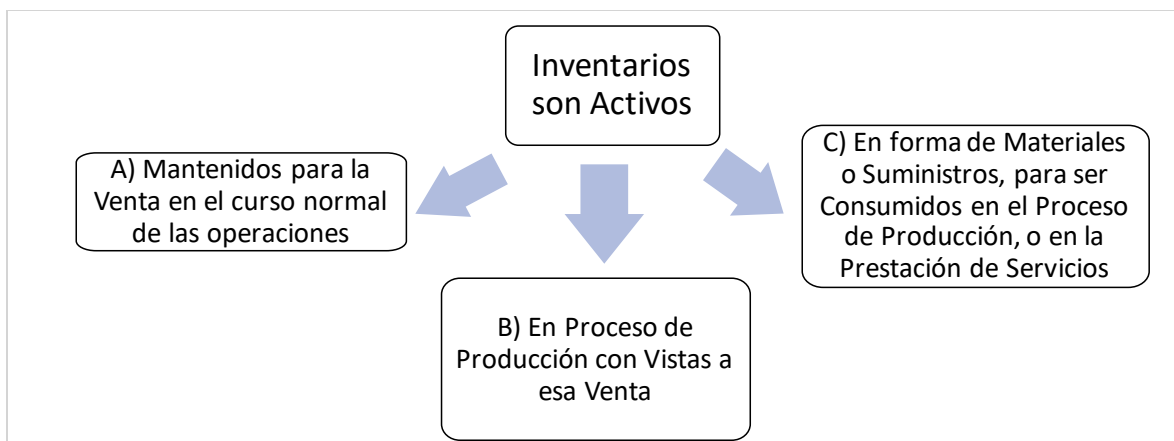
Inventarios son Activos

A) Mantenidos para la Venta en el curso normal de las operaciones

B) En Proceso de Producción con Vistas a esa Venta

C) En forma de Materiales o Suministros, para ser Consumidos en el Proceso de Producción, o en la Prestación de Servicios